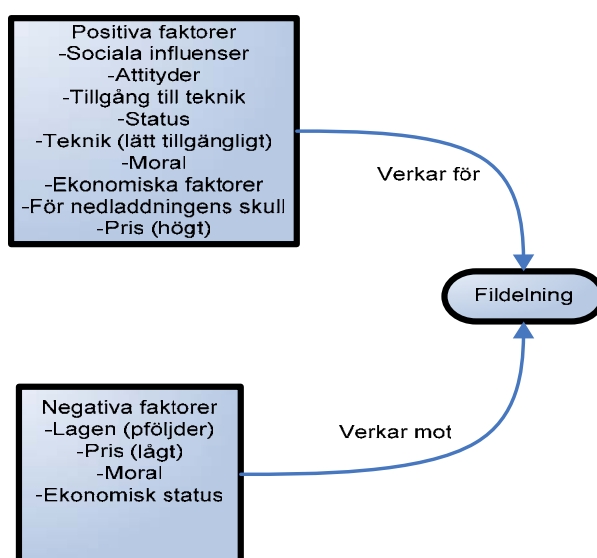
Positiva faktorer
-Sociala influenser
-Attityder
-Tillgång till teknik
-Status
-Teknik (lätt tillgängligt)
-Moral
-Ekonomiska faktorer
-För nedladdningens skull
-Pris (högt)

Verkar för

Fildelning

Negativa faktorer
-Lagen (pföljder)
-Pris (lågt)
-Moral
-Ekonomisk status

Verkar mot